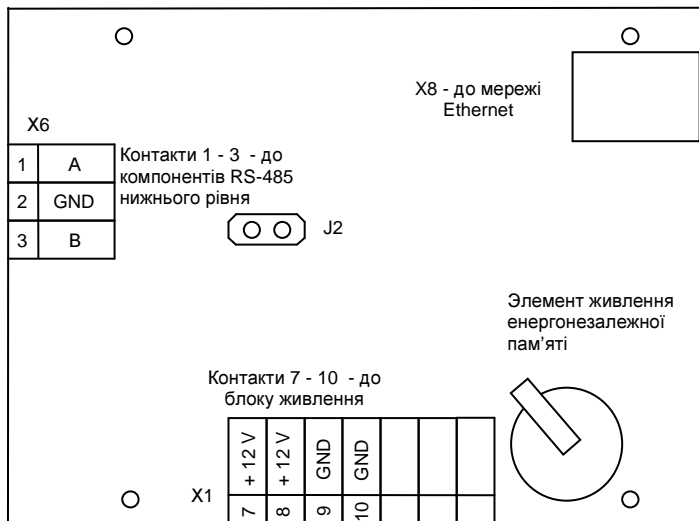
X8 - до мережі Ethernet

X6

| 1 | A |
|---|---|
| 2 | GND |
| 3 | B |

Контакти 1 - 3 - до компонентів RS-485 нижнього рівня

J2

Елемент живлення енергонезалежної пам'яті

Контакти 7 - 10 - до блоку живлення

X1

| +12 V | +12 V | GND | GND |
|---|---|---|---|
| 7 | 8 | 9 | 10 |